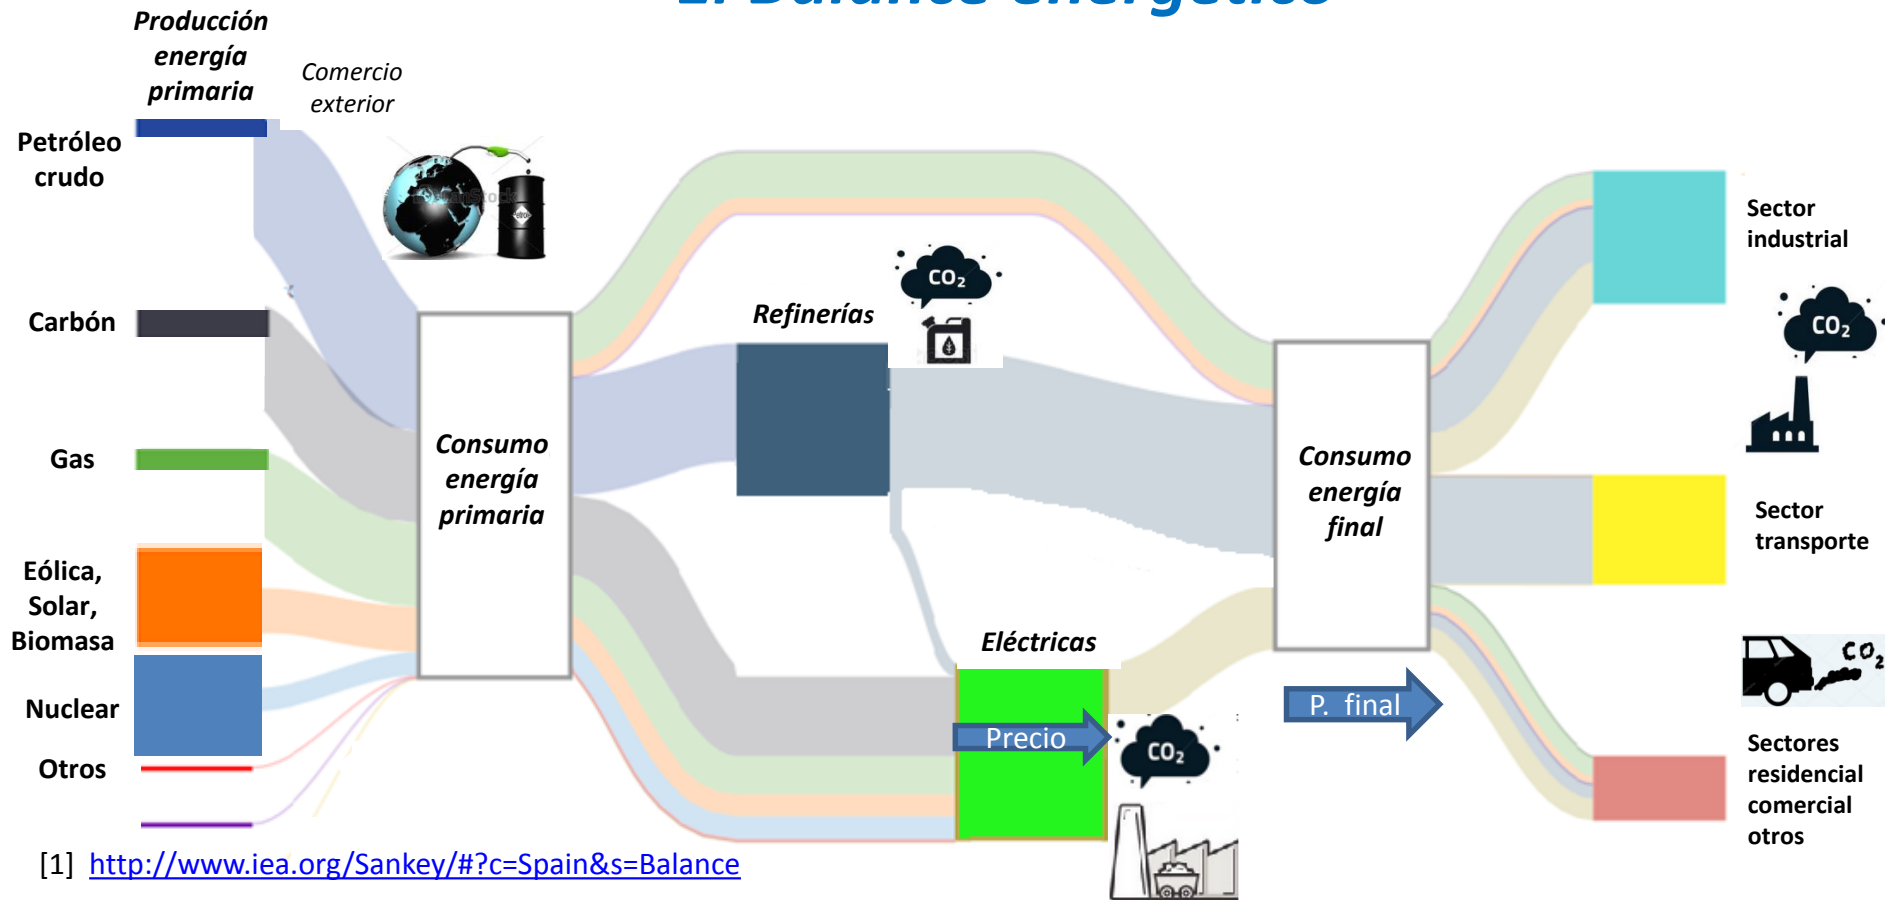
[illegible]

Producción energía primaria

Comercio exterior

Petróleo crudo

Carbón

Gas

Eólica, Solar, Biomasa

Nuclear

Otros

Consumo energía primaria

Refinerías

$CO_2$

Eléctricas

Precio

$CO_2$

Consumo energía final

P. final

Sector industrial

$CO_2$

Sector transporte

$CO_2$

Sectores residencial comercial otros

[1] http://www.iea.org/Sankey/#?c=Spain&s=Balance